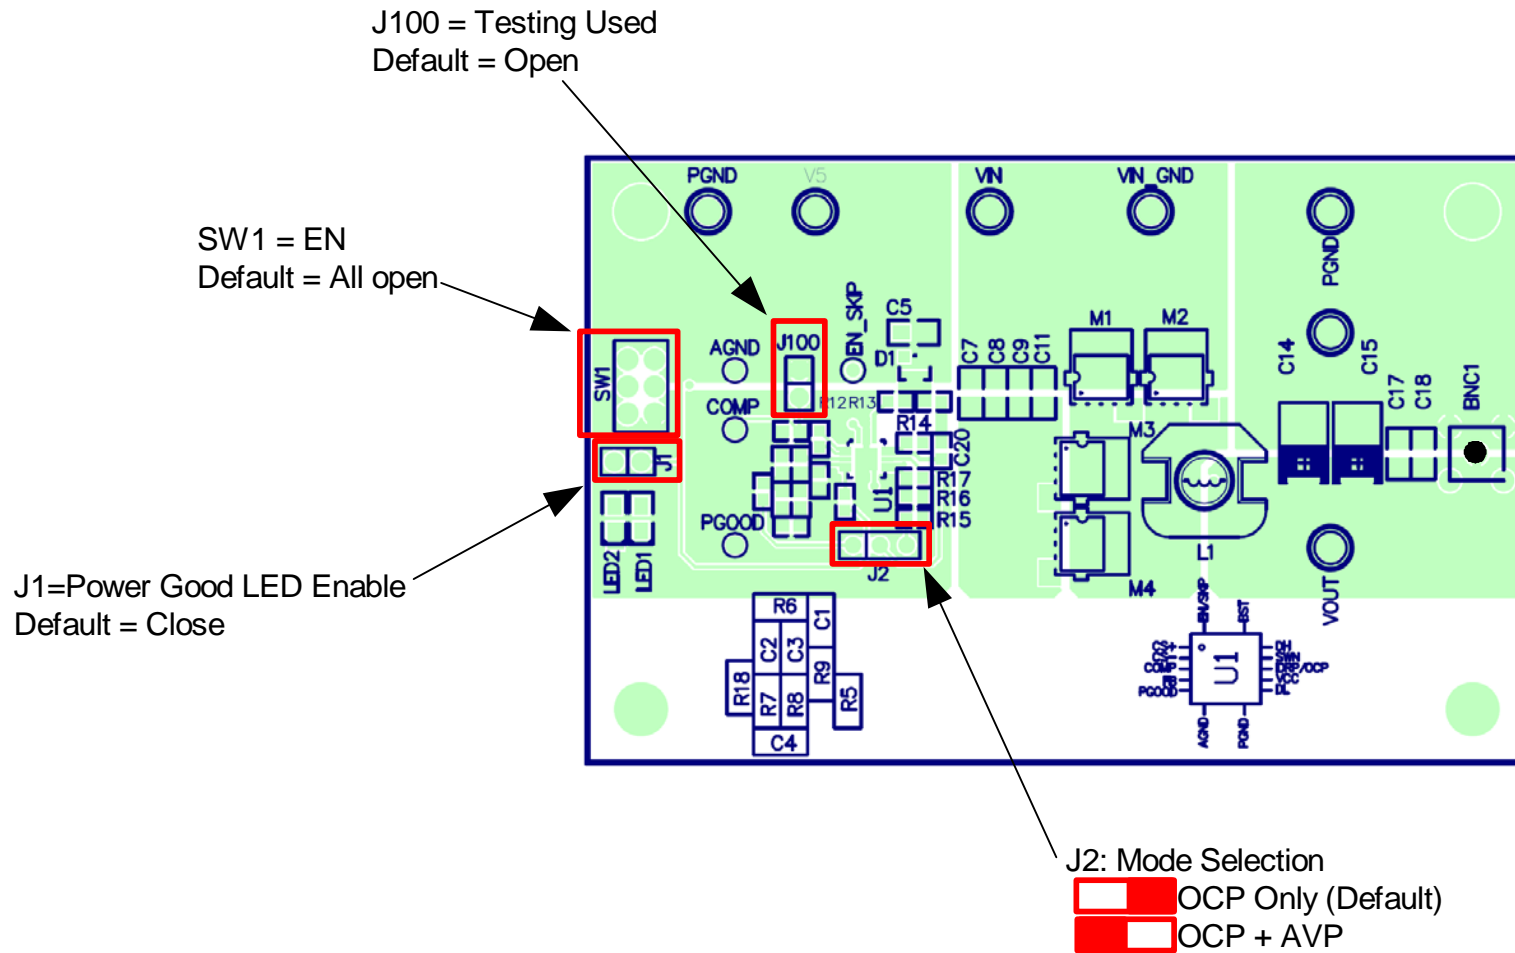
J100 = Testing Used
Default = Open

SW1 = EN
Default = All open

J1=Power Good LED Enable
Default = Close

PGND V5 VIN VIN_GND PGND

AGND J100 EN_SKP C5 D1 C7 C8 C9 C11 M1 M2 C14 C15 C17 C18 BNC1

SW1 COMP R12 R13 R14 C20 M3

J1 R17 R16 R15 U1

LED2 LED1 PGOOD J2 L1 M4 VOUT

R6 C1 C2 C3 R9 R18 R7 R8 R5 C4

EN/SKP BST U1 PGOOD AGND PGND

J2: Mode Selection
OCP Only (Default)
OCP + AVP